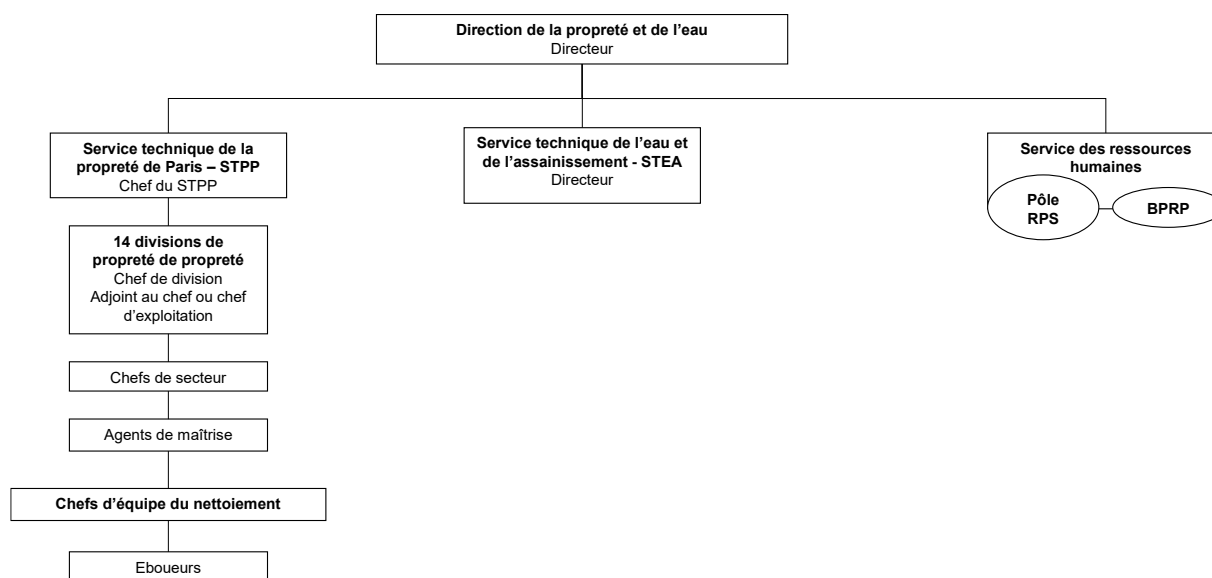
**Direction de la propreté et de l'eau**
Directeur

**Service technique de la propreté de Paris – STPP**
Chef du STPP

**Service technique de l'eau et de l'assainissement - STEA**
Directeur

**Service des ressources humaines**

**Pôle RPS**

**BPRP**

**14 divisions de propreté de propreté**
Chef de division
Adjoint au chef ou chef d'exploitation

Chefs de secteur

Agents de maîtrise

**Chefs d'équipe du nettoiement**

Eboueurs